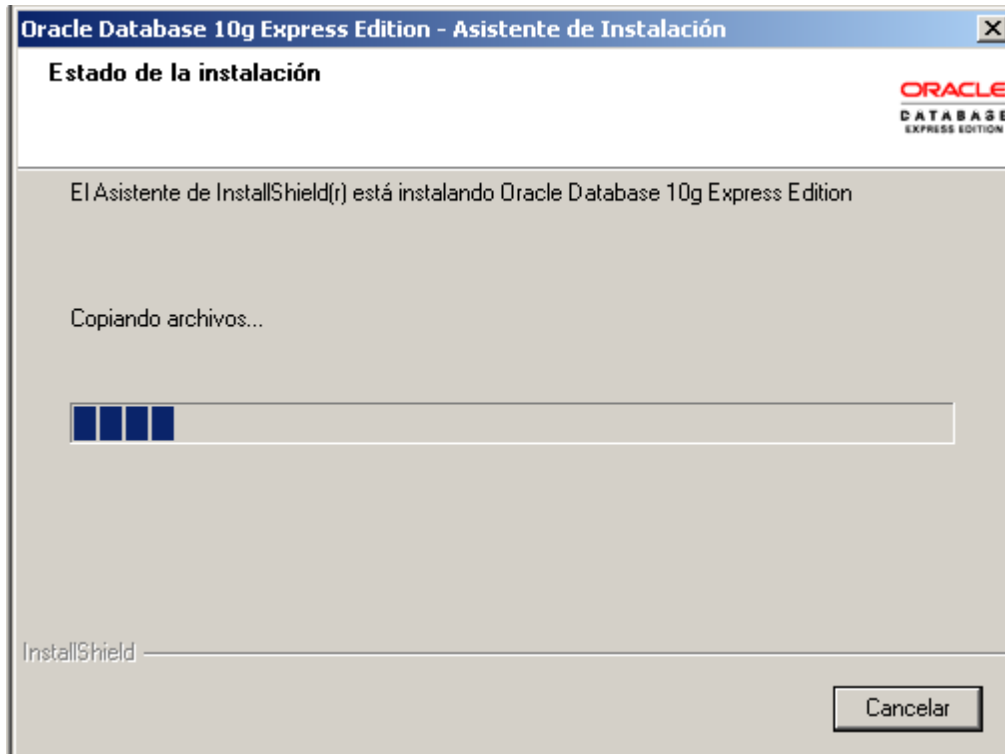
Oracle Database 10g Express Edition - Asistente de Instalación

Estado de la instalación

ORACLE
DATABASE
EXPRESS EDITION

El Asistente de InstallShield(r) está instalando Oracle Database 10g Express Edition

Copiando archivos...

InstallShield

Cancelar